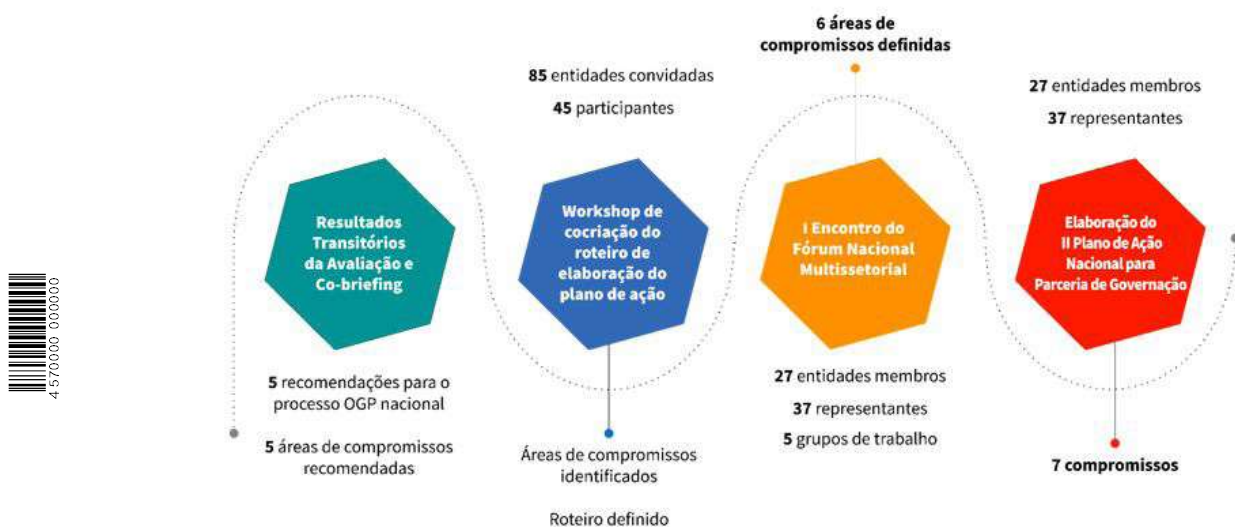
4 570000 000000

Resultados Transitórios da Avaliação e Co-briefing

5 recomendações para o processo OGP nacional

5 áreas de compromissos recomendadas

85 entidades convidadas

45 participantes

Workshop de cocriação do roteiro de elaboração do plano de ação

Áreas de compromissos identificados

Roteiro definido

6 áreas de compromissos definidas

I Encontro do Fórum Nacional Multissetorial

27 entidades membros

37 representantes

5 grupos de trabalho

27 entidades membros

37 representantes

Elaboração do II Plano de Ação Nacional para Parceria de Governação

7 compromissos